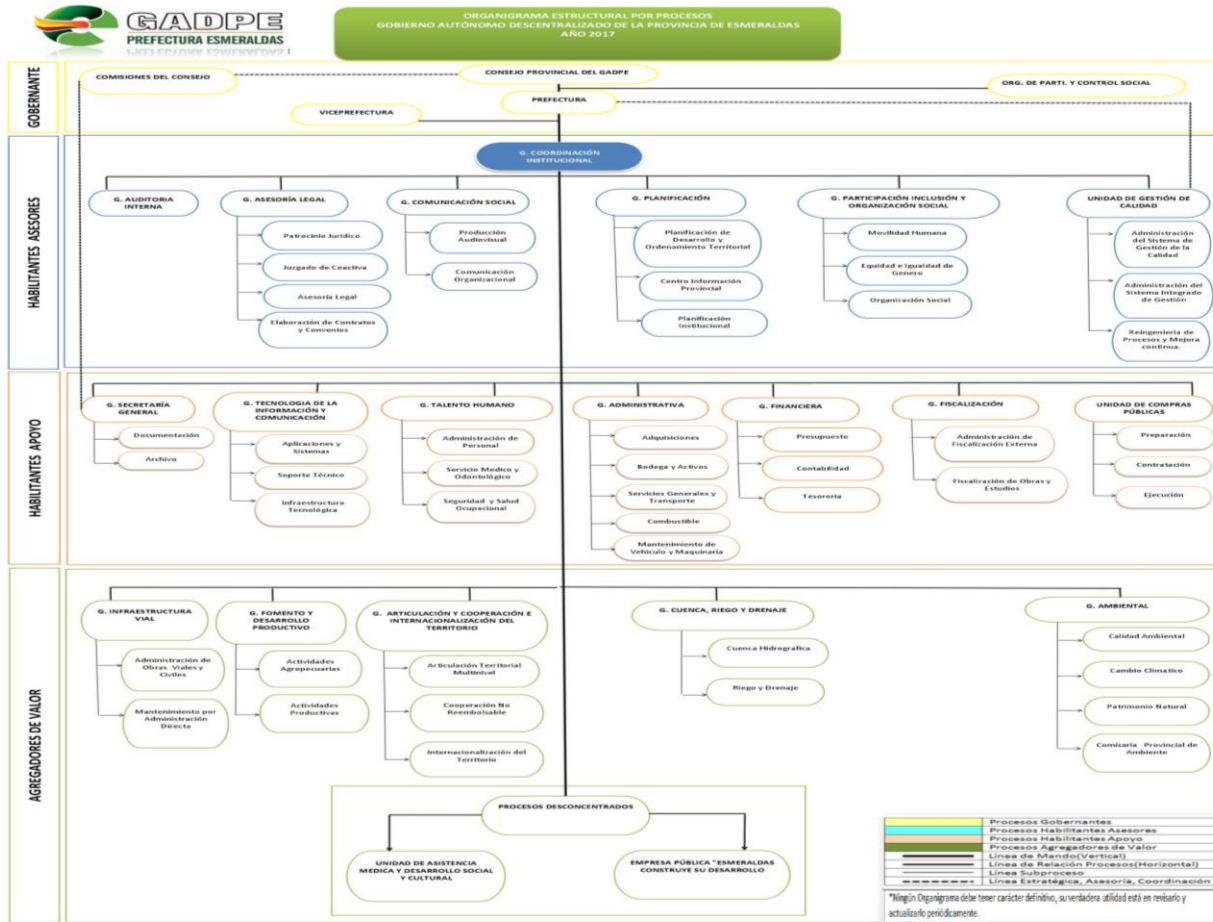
GADPE
PREFECTURA ESMERALDAS

ORGANIGRAMA ESTRUCTURAL POR PROCESOS
GOBIERNO AUTÓNOMO DESCENTRALIZADO DE LA PROVINCIA DE ESMERALDAS
AÑO 2017

GOBERNANTE

COMISIONES DEL CONSEJO
CONSEJO PROVINCIAL DEL GADPE
ORG. DE PARTI. Y CONTROL SOCIAL
PREFECTURA
VICEPREFECTURA

HABILITANTES ASESORES

G. COORDINACIÓN INSTITUCIONAL

G. AUDITORIA INTERNA

G. ASESORÍA LEGAL
Patrocinio Jurídico
Juzgado de Coactiva
Asesoría Legal
Elaboración de Contratos y Convenios

G. COMUNICACIÓN SOCIAL
Producción Audiovisual
Comunicación Organizacional

G. PLANIFICACIÓN
Planificación de Desarrollo y Ordenamiento Territorial
Centro Información Provincial
Planificación Institucional

G. PARTICIPACIÓN INCLUSIÓN Y ORGANIZACIÓN SOCIAL
Movilidad Humana
Equidad e Igualdad de Genero
Organización Social

UNIDAD DE GESTIÓN DE CALIDAD
Administración del Sistema de Gestión de la Calidad
Administración del Sistema Integrado de Gestión
Reingeniería de Procesos y Mejora continua.

HABILITANTES APOYO

G. SECRETARÍA GENERAL
Documentación
Archivo

G. TECNOLOGIA DE LA INFORMACIÓN Y COMUNICACIÓN
Aplicaciones y Sistemas
Soporte Técnico
Infraestructura Tecnológica

G. TALENTO HUMANO
Administración de Personal
Servicio Medico y Odontológico
Seguridad y Salud Ocupacional

G. ADMINISTRATIVA
Adquisiciones
Bodega y Activos
Servicios Generales y Transporte
Combustible
Mantenimiento de Vehículo y Maquinaria

G. FINANCIERA
Presupuesto
Contabilidad
Tesorería

G. FISCALIZACIÓN
Administración de Fiscalización Externa
Fiscalización de Obras y Estudios

UNIDAD DE COMPRAS PÚBLICAS
Preparación
Contratación
Ejecución

AGREGADORES DE VALOR

G. INFRAESTRUCTURA VIAL
Administración de Obras Viales y Civiles
Mantenimiento por Administración Directa

G. FOMENTO Y DESARROLLO PRODUCTIVO
Actividades Agropecuarias
Actividades Productivas

G. ARTICULACIÓN Y COOPERACIÓN E INTERNACIONALIZACIÓN DEL TERRITORIO
Articulación Territorial Multinivel
Cooperación No Reembolsable
Internacionalización del Territorio

G. CUENCA, RIEGO Y DRENAJE
Cuenca Hidrografica
Riego y Drenaje

G. AMBIENTAL
Calidad Ambiental
Cambio Climatico
Patrimonio Natural
Comisaria Provincial de Ambiente

PROCESOS DESCONCENTRADOS
UNIDAD DE ASISTENCIA MEDICA Y DESARROLLO SOCIAL Y CULTURAL
EMPRESA PÚBLICA "ESMERALDAS CONSTRUYE SU DESARROLLO

Procesos Gobernantes
Procesos Habilitantes Asesores
Procesos Habilitantes Apoyo
Procesos Agregadores de Valor
Línea de Mando(Vertical)
Línea de Relación Procesos(Horizontal)
Línea Subproceso
Línea Estratégica, Asesoría, Coordinación

*Ningún Organigrama debe tener carácter definitivo, su verdadera utilidad está en revisarlo y actualizarlo periódicamente.